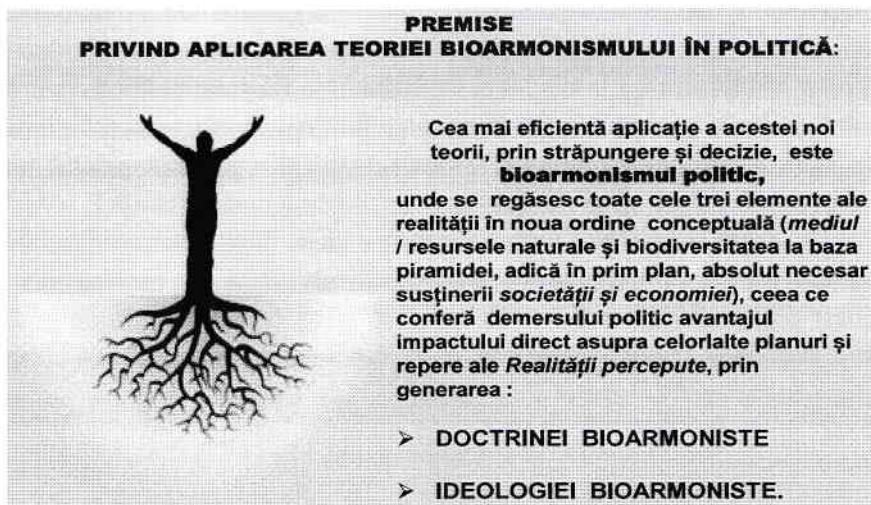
PREMISE
PRIVIND APLICAREA TEORIEI BIOARMONISMULUI ÎN POLITICĂ:

Cea mai eficientă aplicație a acestei noi teorii, prin străpungere și decizie, este **bioarmonismul politic,** unde se regăsesc toate cele trei elemente ale realității în noua ordine conceptuală (*mediul* / resursele naturale și biodiversitatea la baza piramidei, adică în prim plan, absolut necesar susținerii *societății și economiei*), ceea ce conferă demersului politic avantajul impactului direct asupra celorlalte planuri și repere ale *Realității percepute*, prin generarea :

➢ DOCTRINEI BIOARMONISTE

➢ IDEOLOGIEI BIOARMONISTE.